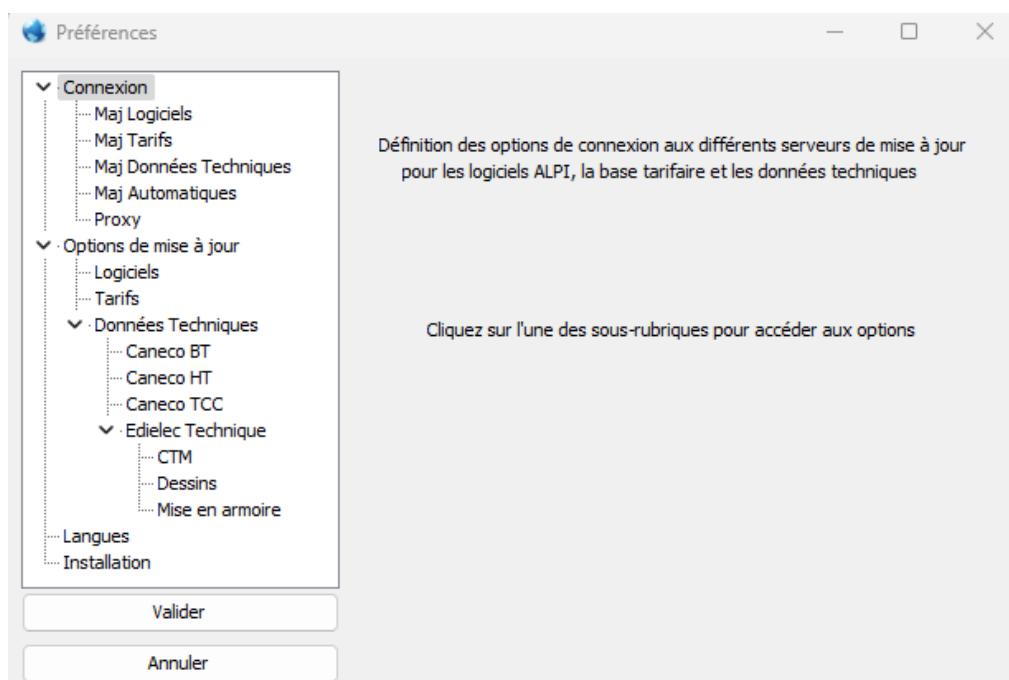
Préférences

Connexion
Maj Logiciels
Maj Tarifs
Maj Données Techniques
Maj Automatiques
Proxy
Options de mise à jour
Logiciels
Tarifs
Données Techniques
Caneco BT
Caneco HT
Caneco TCC
Edielec Technique
CTM
Dessins
Mise en armoire
Langues
Installation

Valider

Annuler

Définition des options de connexion aux différents serveurs de mise à jour pour les logiciels ALPI, la base tarifaire et les données techniques

Cliquez sur l'une des sous-rubriques pour accéder aux options